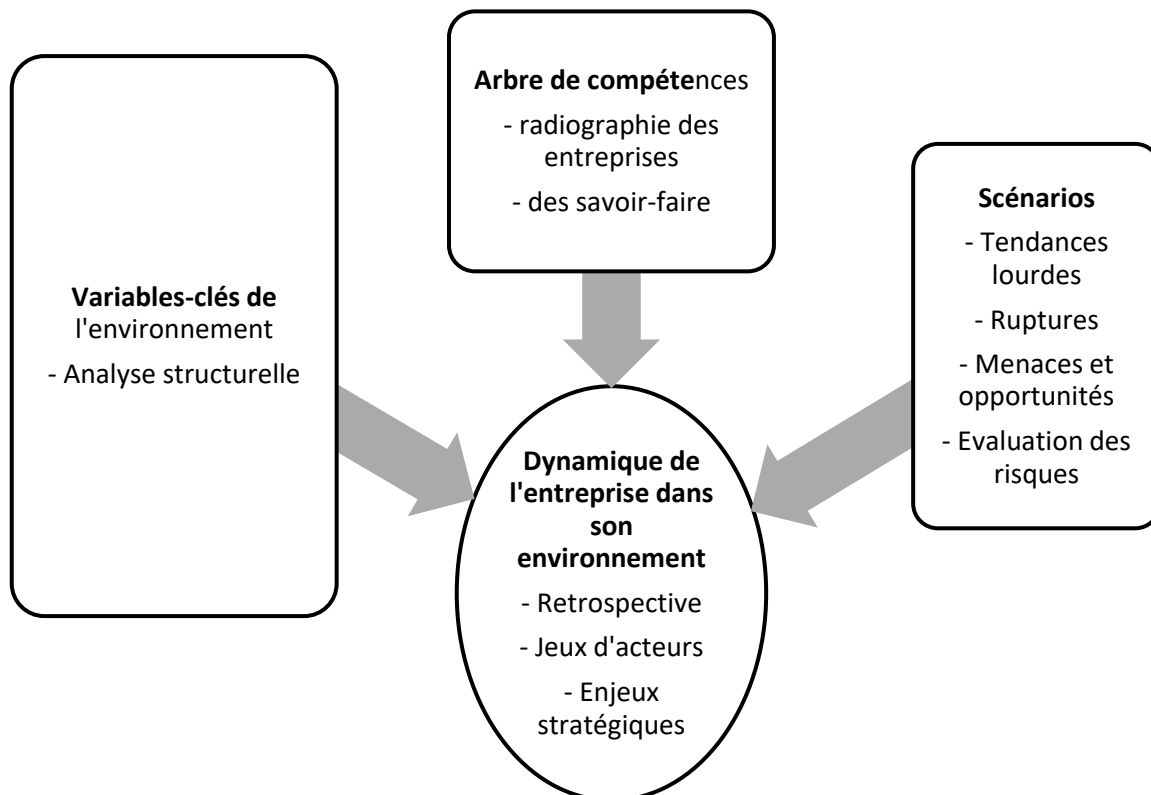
Arbre de compétences

- radiographie des entreprises

- des savoir-faire

Variables-clés de l'environnement

- Analyse structurelle

Scénarios

- Tendances lourdes

- Ruptures

- Menaces et opportunités

- Evaluation des risques

Dynamique de l'entreprise dans son environnement

- Retrospective

- Jeux d'acteurs

- Enjeux stratégiques